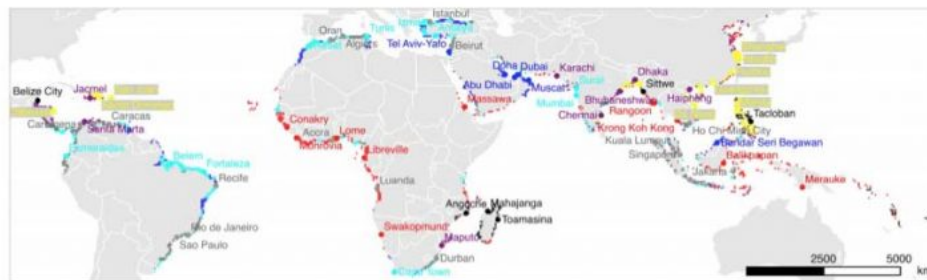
Istanbul
Oran
Tunis
Izmir
Algiers
Tel Aviv-Yafo
Beirut
Belize City
Jacmel
Caracas
Cartagena
Santa Marta
Esmeraldas
Belem
Fortaleza
Recife
Rio de Janeiro
Sao Paulo
Conakry
Accra
Lome
Monrovia
Libreville
Luanda
Swakopmund
Angoche
Mahajanga
Toamasina
Maputo
Durban
Cape Town
Doha
Dubai
Abu Dhabi
Muscat
Massawa
Karachi
Surat
Mumbai
Dhaka
Sittwe
Bhubaneshwar
Chennai
Rangoon
Haiphong
Krong Koh Kong
Kuala Lumpur
Singapore
Ho Chi Minh City
Tacloban
Bandar Seri Begawan
Balikpapan
Jakarta
Merauke
2500
5000
km